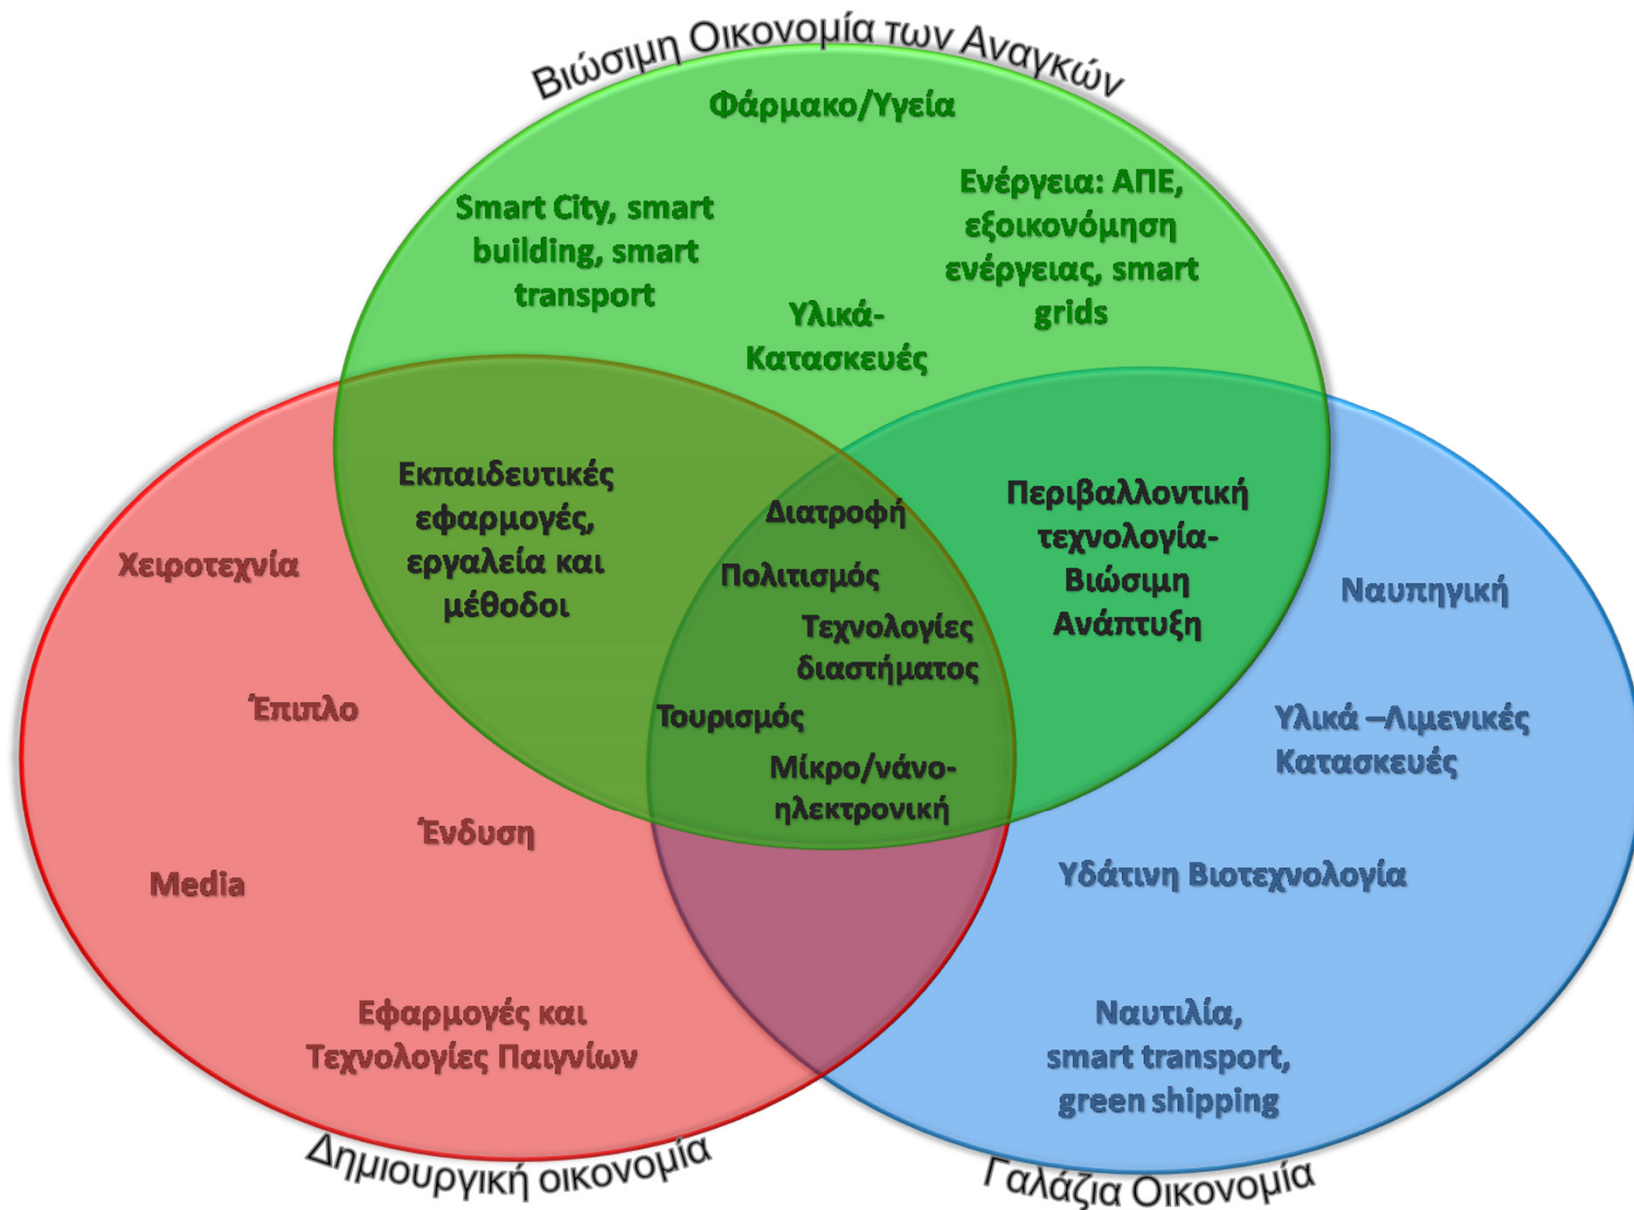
Βιώσιμη Οικονομία των Αναγκών

Φάρμακο/Υγεία

Smart City, smart building, smart transport

Ενέργεια: ΑΠΕ, εξοικονόμηση ενέργειας, smart grids

Υλικά-Κατασκευές

Εκπαιδευτικές εφαρμογές, εργαλεία και μέθοδοι

Διατροφή

Περιβαλλοντική τεχνολογία-Βιώσιμη Ανάπτυξη

Χειροτεχνία

Πολιτισμός

Ναυπηγική

Τεχνολογίες διαστήματος

Έπιπλο

Τουρισμός

Υλικά –Λιμενικές Κατασκευές

Μίκρο/νάνο-ηλεκτρονική

Ένδυση

Media

Υδάτινη Βιοτεχνολογία

Εφαρμογές και Τεχνολογίες Παιγνίων

Ναυτιλία, smart transport, green shipping

Δημιουργική οικονομία

Γαλάζια Οικονομία